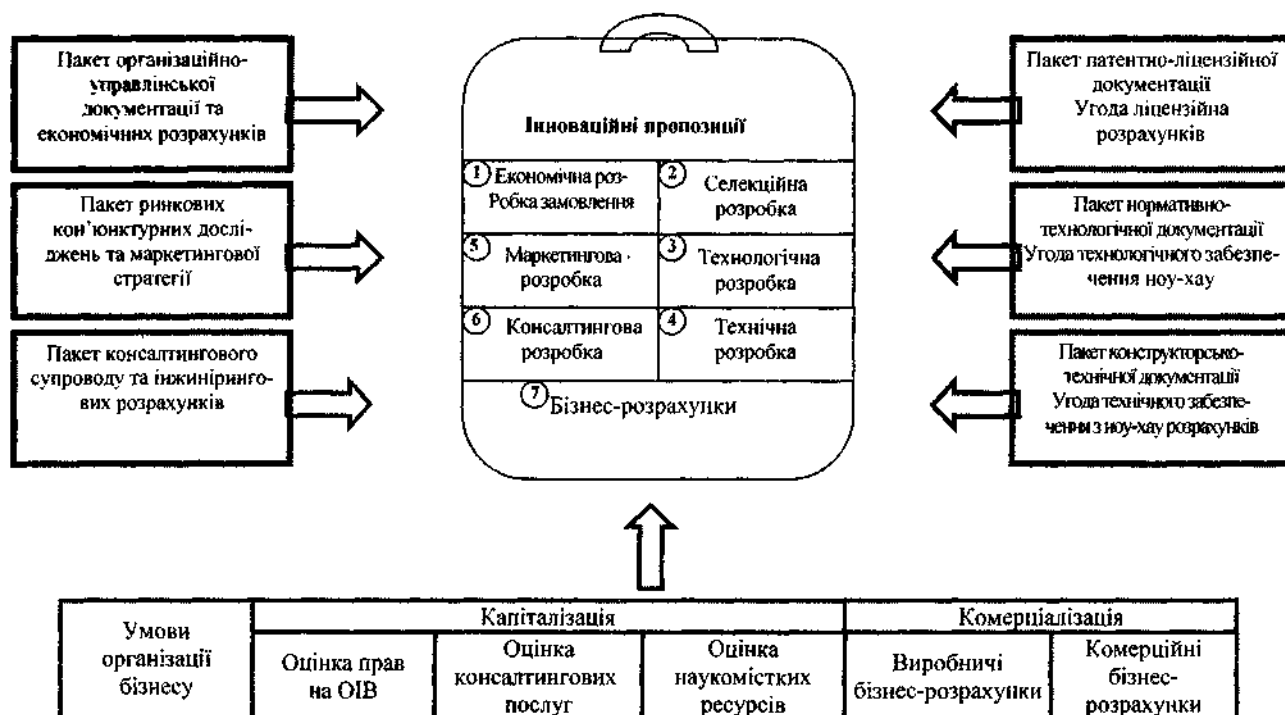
Пакет організаційно-управлінської документації та економічних розрахунків

Пакет ринкових кон'юнктурних досліджень та маркетингової стратегії

Пакет консалтингового супроводу та інжинірингових розрахунків

Інноваційні пропозиції

① Економічна розробка замовлення

② Селекційна розробка

⑤ Маркетингова розробка

③ Технологічна розробка

⑥ Консалтингова розробка

④ Технічна розробка

⑦ Бізнес-розрахунки

Пакет патентно-ліцензійної документації Угода ліцензійна розрахунків

Пакет нормативно-технологічної документації Угода технологічного забезпечення ноу-хау

Пакет конструкторсько-технічної документації Угода технічного забезпечення з ноу-хау розрахунків

| Умови організації бізнесу | Капіталізація | | | Комерціалізація | |
|---|---|---|---|---|---|
| | Оцінка прав на ОІВ | Оцінка консалтингових послуг | Оцінка наукомістких ресурсів | Виробничі бізнес-розрахунки | Комерційні бізнес-розрахунки |